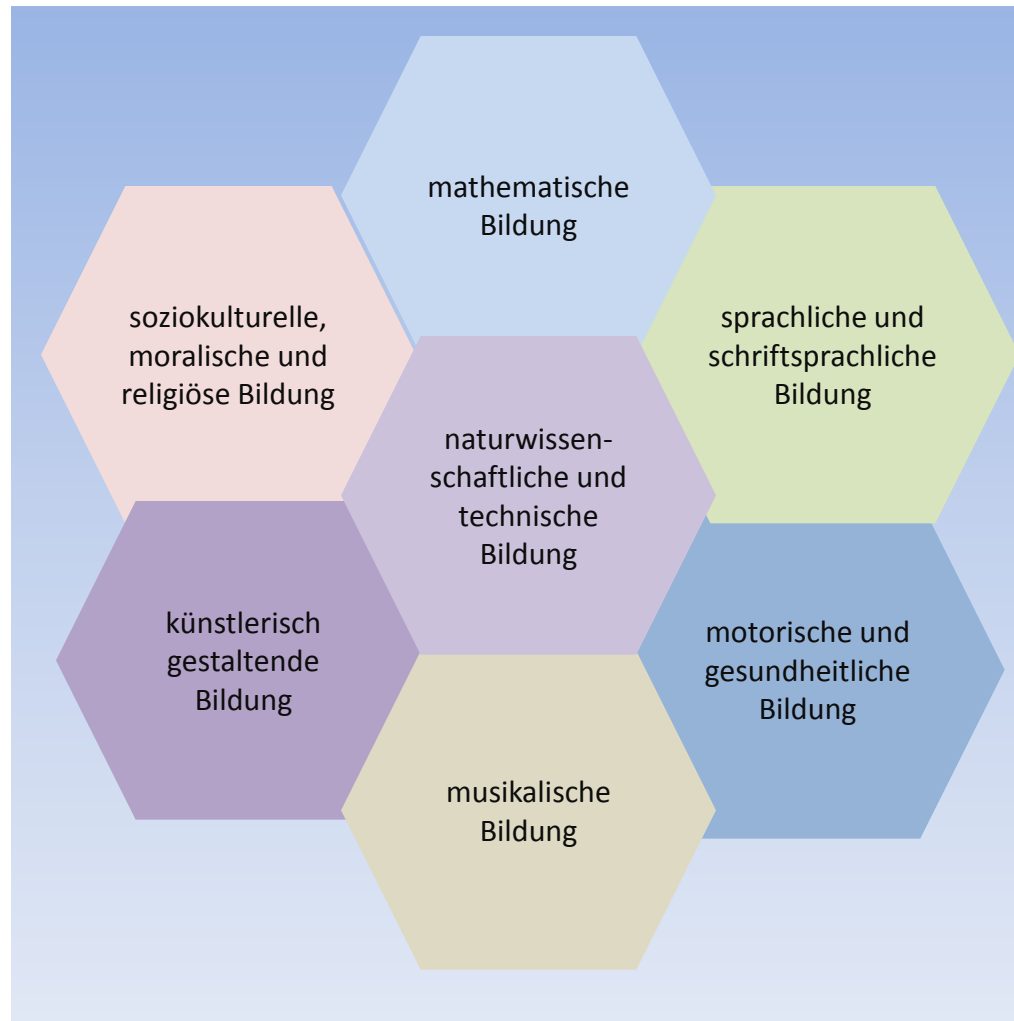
mathematische Bildung

soziokulturelle, moralische und religiöse Bildung

sprachliche und schriftsprachliche Bildung

naturwissenschaftliche und technische Bildung

künstlerisch gestaltende Bildung

motorische und gesundheitliche Bildung

musikalische Bildung